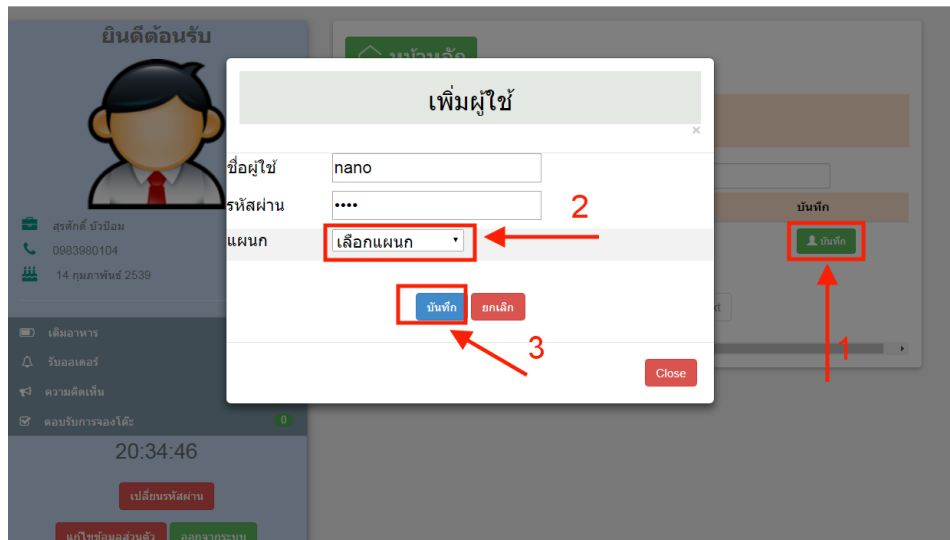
ยินดีต้อนรับ

สุรศักดิ์ บัวป้อม
0983980104
14 กุมภาพันธ์ 2539

เติมอาหาร
รับออเดอร์
ความคิดเห็น
ตอบรับการจองโต๊ะ 0

20:34:46

เปลี่ยนรหัสผ่าน
แก้ไขข้อมูลส่วนตัว
ออกจากระบบ

หน้าหลัก

บันทึก
บันทึก

เพิ่มผู้ใช้

×

ชื่อผู้ใช้ nano
รหัสผ่าน ••••
แผนก เลือกแผนก

บันทึก ยกเลิก

Close

1
2
3